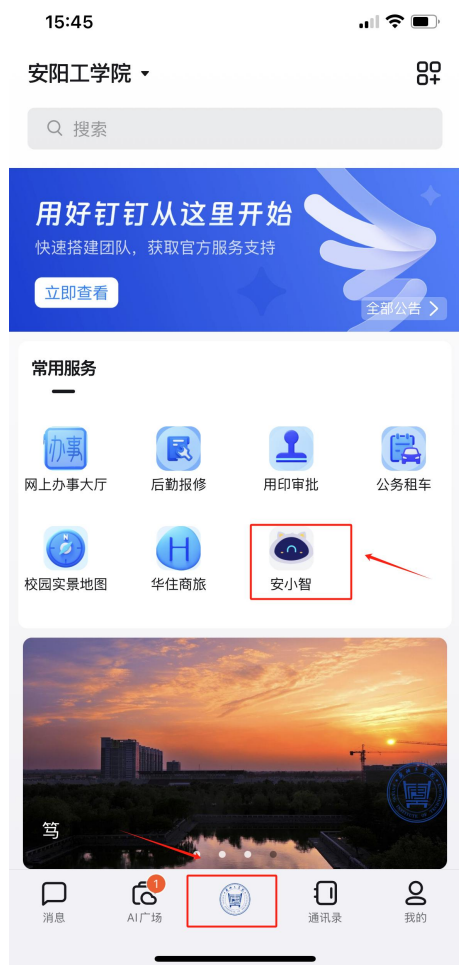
15:45

安阳工学院

搜索

用好钉钉从这里开始
快速搭建团队，获取官方服务支持
立即查看
全部公告

常用服务

办事
网上办事大厅
后勤报修
用印审批
公务租车
校园实景地图
H
华住商旅
安小智

笃

消息
1
AI广场
通讯录
我的